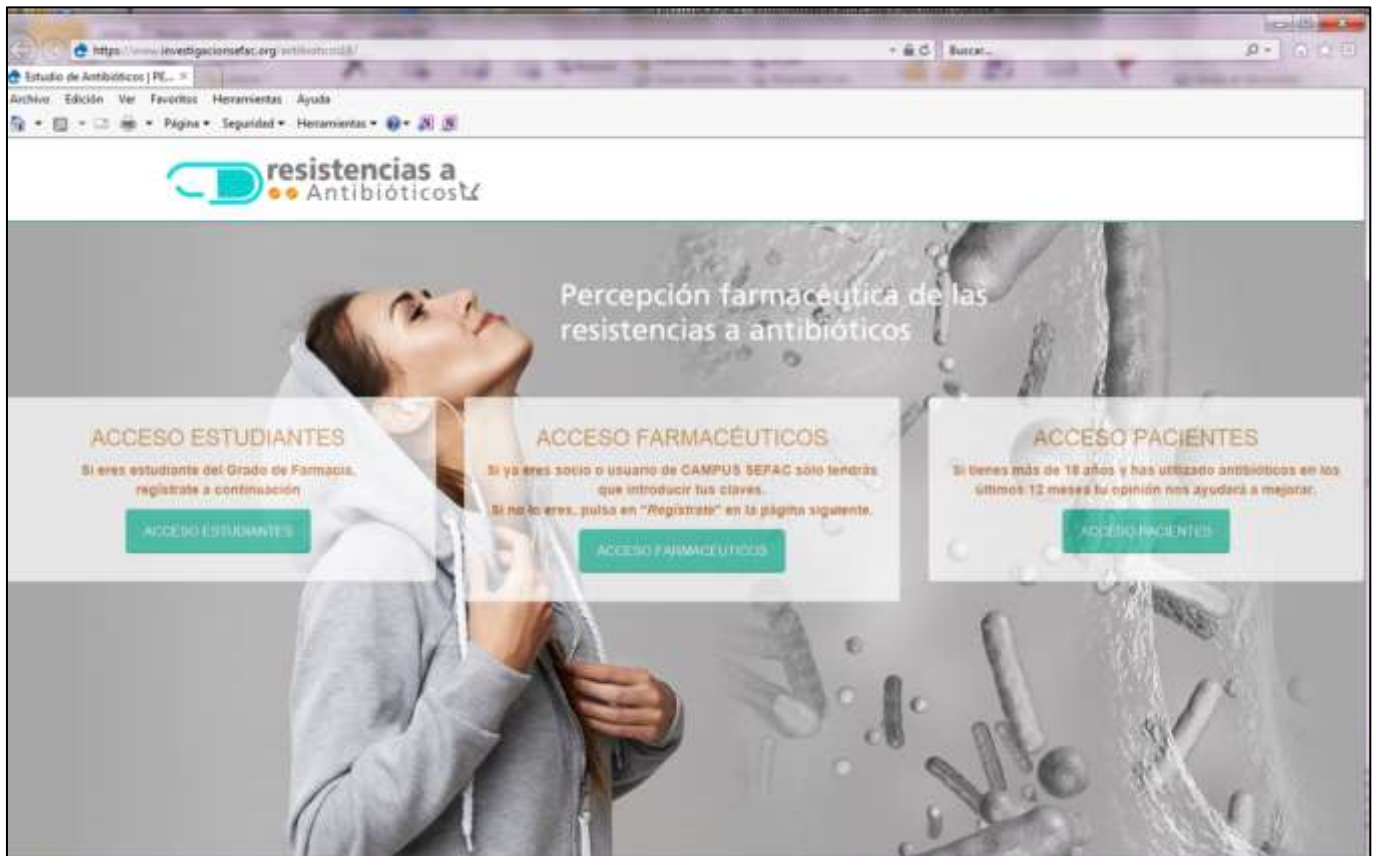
https://www.investigacionsefac.org/antibioticos18/
Buscar...
Estudio de Antibióticos | PE...
Archivo Edición Ver Favoritos Herramientas Ayuda
Página ▾ Seguridad ▾ Herramientas ▾

resistencias a Antibióticos

Percepción farmacéutica de las resistencias a antibióticos

ACCESO ESTUDIANTES
Si eres estudiante del Grado de Farmacia, regístrate a continuación
ACCESO ESTUDIANTES

ACCESO FARMACÉUTICOS
Si ya eres socio o usuario de CAMPUS SEFAC solo tendrás que introducir tus claves.
Si no lo eres, pulsa en "Regístrate" en la página siguiente.
ACCESO FARMACÉUTICOS

ACCESO PACIENTES
Si tienes más de 18 años y has utilizado antibióticos en los últimos 12 meses tu opinión nos ayudará a mejorar.
ACCESO PACIENTES